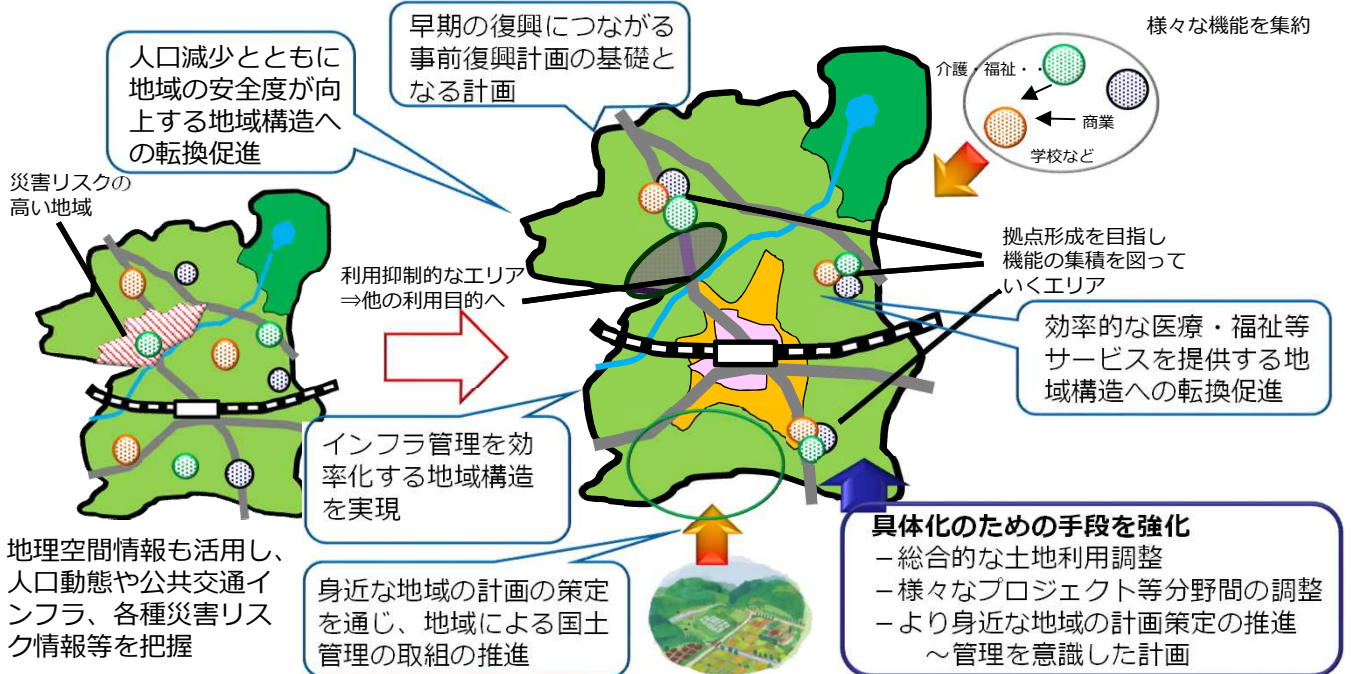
人口減少とともに地域の安全度が向上する地域構造への転換促進

早期の復興につながる事前復興計画の基礎となる計画

様々な機能を集約

介護・福祉・

商業

学校など

災害リスクの高い地域

利用抑制的なエリア
⇒他の利用目的へ

拠点形成を目指し機能の集積を図っていくエリア

効率的な医療・福祉等サービスを提供する地域構造への転換促進

インフラ管理を効率化する地域構造を実現

地理空間情報も活用し、人口動態や公共交通インフラ、各種災害リスク情報等を把握

身近な地域の計画の策定を通じ、地域による国土管理の取組の推進

具体化のための手段を強化
－総合的な土地利用調整
－様々なプロジェクト等分野間の調整
－より身近な地域の計画策定の推進
～管理を意識した計画